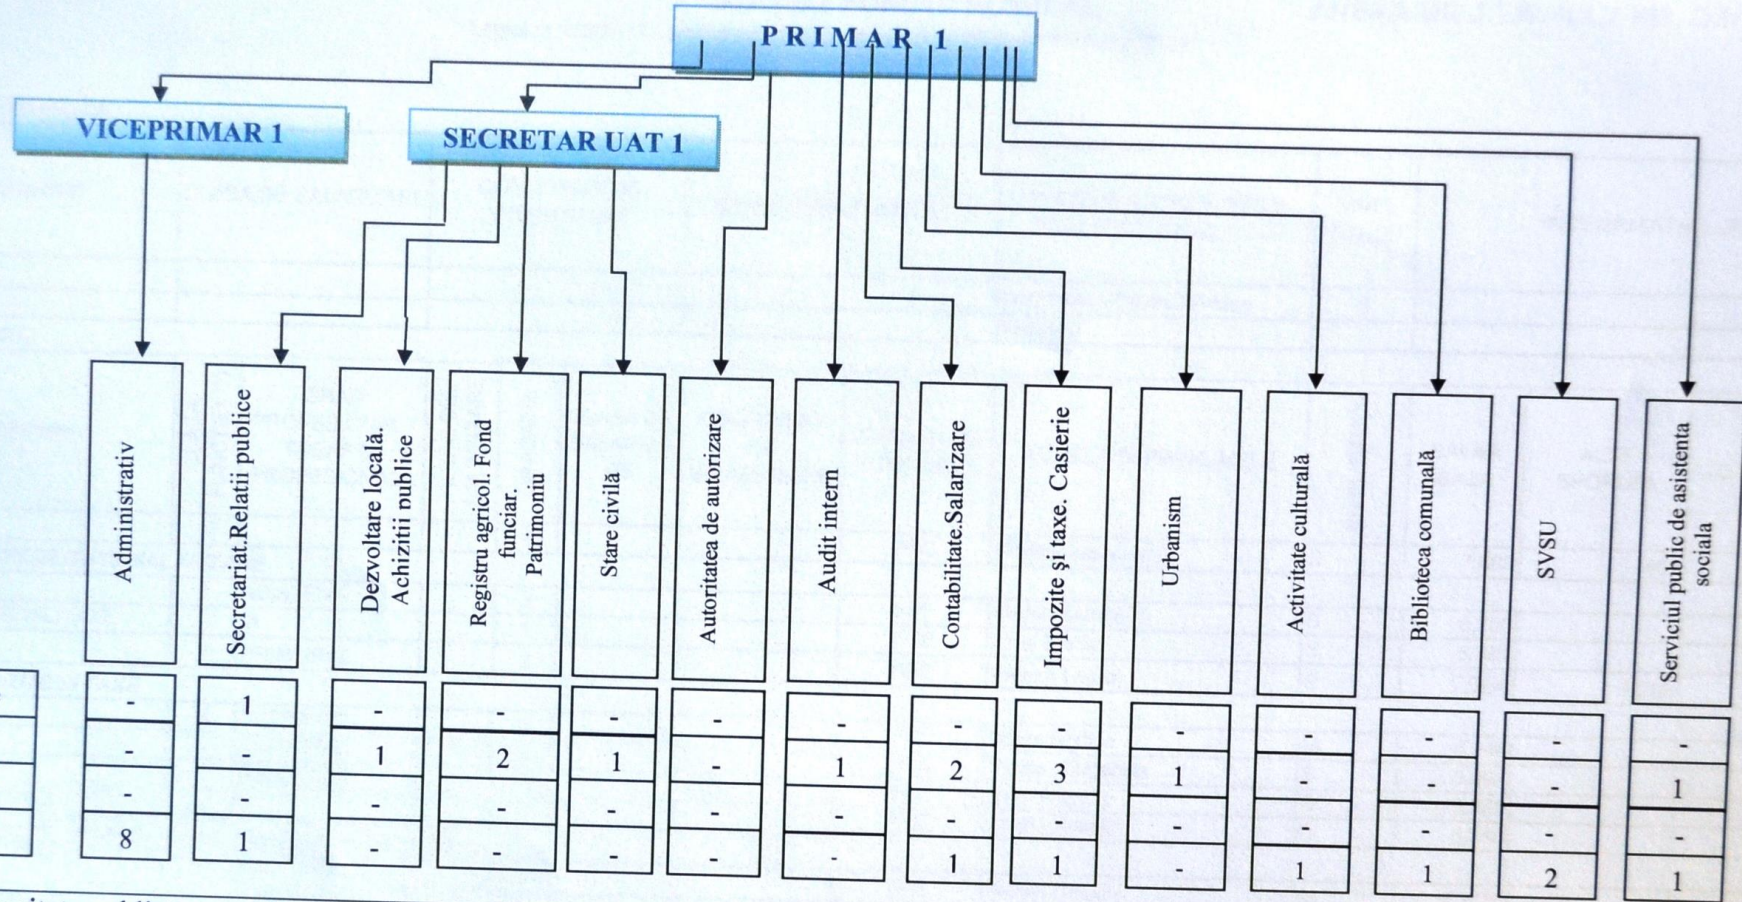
PRIMAR 1

VICEPRIMAR 1

SECRETAR UAT 1

| Administrativ | Secretariat.Relatii publice | Dezvoltare locală. Achizitii publice | Registru agricol. Fond funciar. Patrimoniu | Stare civilă | Autoritatea de autorizare | Audit intern | Contabilitate.Salarizare | Impozite și taxe. Casierie | Urbanism | Activitate culturală | Biblioteca comunală | SVSU | Serviciul public de asistenta sociala |
|---|---|---|---|---|---|---|---|---|---|---|---|---|---|
| - | 1 | - | - | - | - | - | - | - | - | - | - | - | - |
| - | - | 1 | 2 | 1 | - | 1 | 2 | 3 | 1 | - | - | - | 1 |
| - | - | - | - | - | - | - | - | - | - | - | - | - | - |
| 8 | 1 | - | - | - | - | - | 1 | 1 | - | 1 | 1 | 2 | 1 |